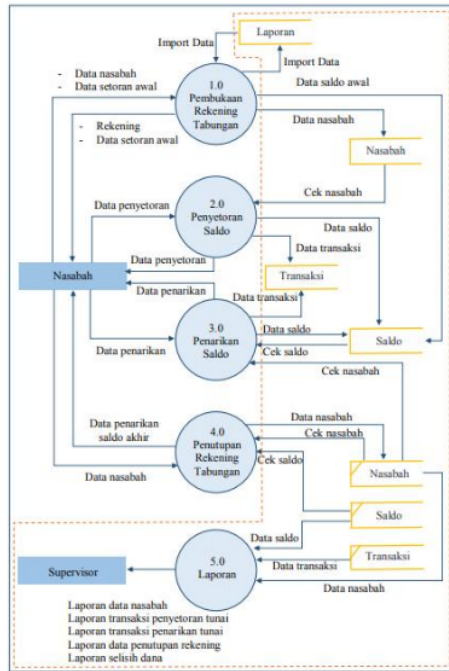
Import Data

Laporan

Import Data

- Data nasabah
- Data setoran awal

1.0
Pembukaan Rekening Tabungan

Data saldo awal

- Rekening
- Data setoran awal

Data nasabah

Nasabah

Cek nasabah

Data penyetoran

2.0
Penyetoran Saldo

Data saldo

Data transaksi

Data penyetoran

Nasabah

Transaksi

Data penarikan

Data transaksi

3.0
Penarikan Saldo

Data saldo

Saldo

Data penarikan

Cek saldo

Cek nasabah

Data nasabah

Data penarikan saldo akhir

4.0
Penutupan Rekening Tabungan

Cek nasabah

Cek saldo

Nasabah

Data nasabah

Saldo

Data saldo

Supervisor

5.0
Laporan

Transaksi

Data transaksi

Data nasabah

Laporan data nasabah
Laporan transaksi penyetoran tunai
Laporan transaksi penarikan tunai
Laporan data penutupan rekening
Laporan selisih dana